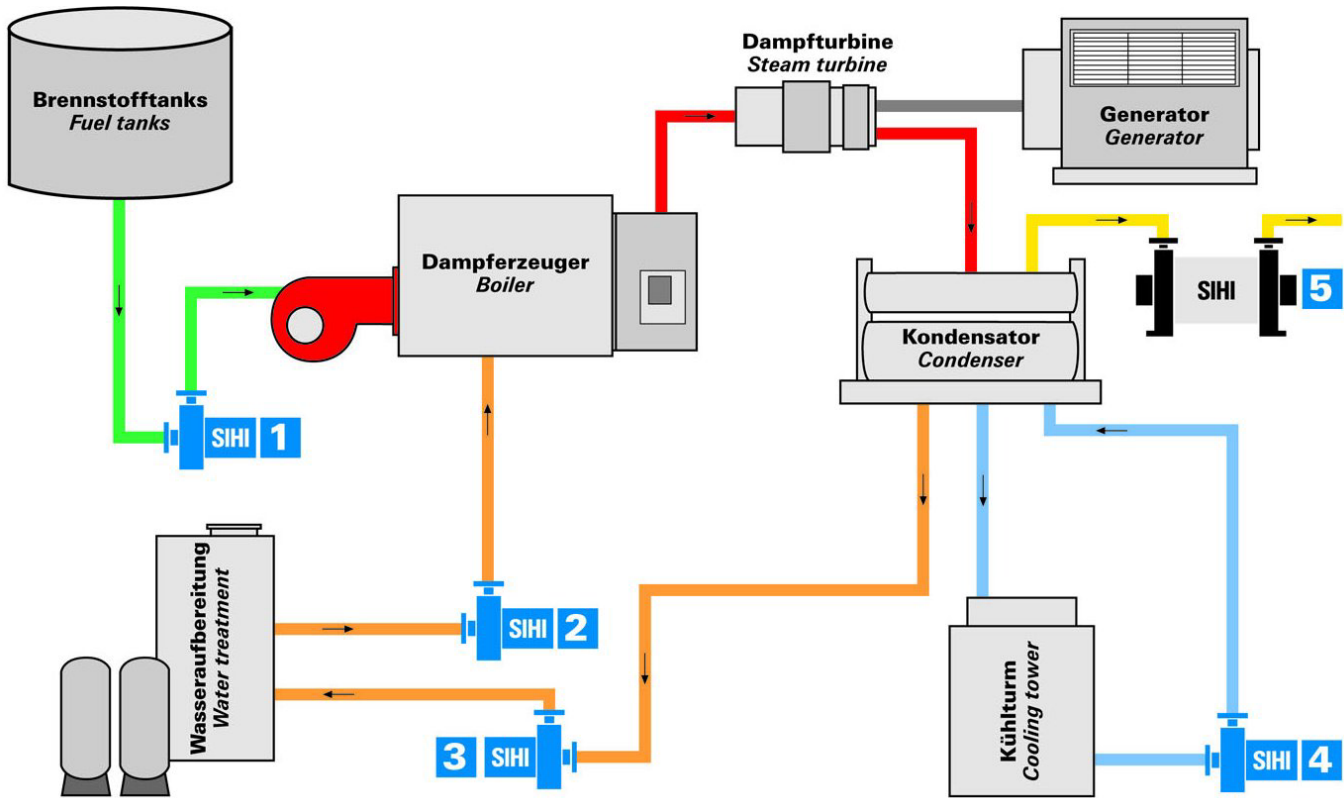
Brennstofftanks
Fuel tanks

Dampfturbine
Steam turbine

Generator
Generator

Dampferzeuger
Boiler

Kondensator
Condenser

SIHI 5

SIHI 1

Wasseraufbereitung
Water treatment

SIHI 2

3 SIHI

Kühlturm
Cooling tower

SIHI 4